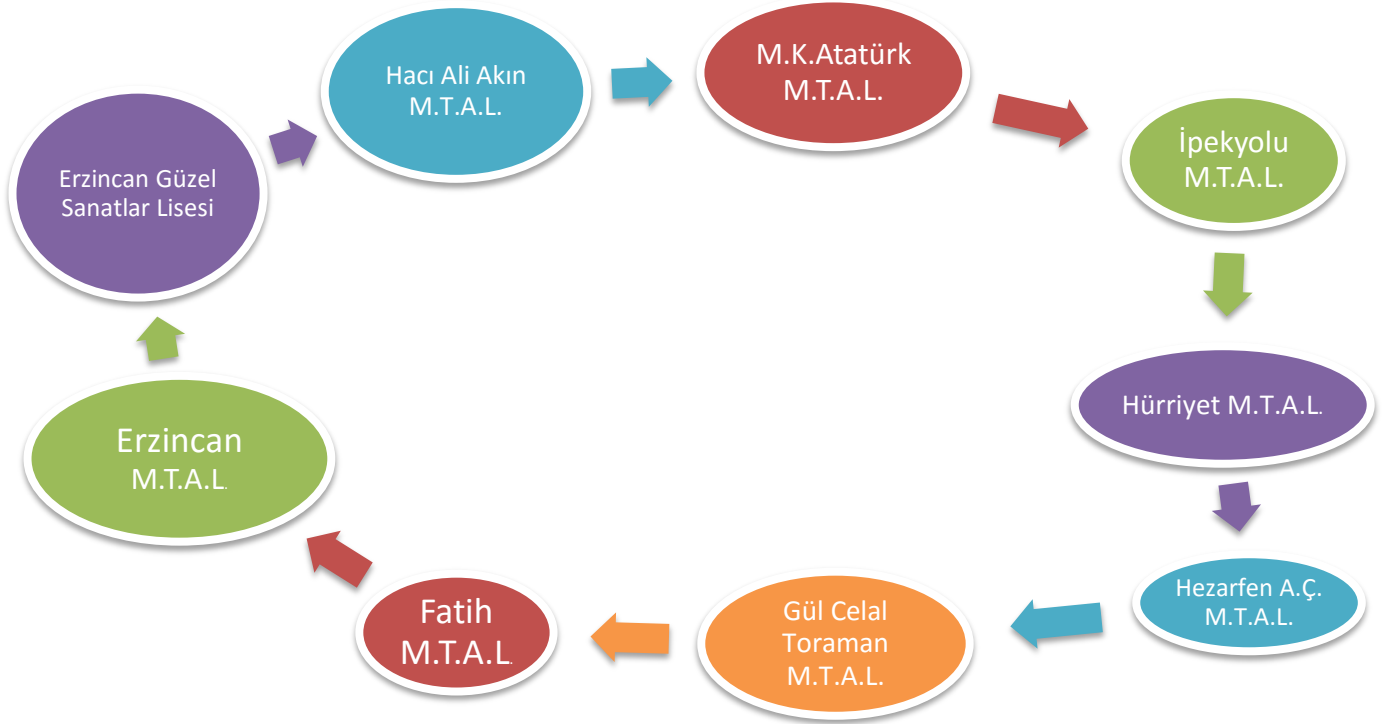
Erzincan Güzel Sanatlar Lisesi

Hacı Ali Akın M.T.A.L.

M.K.Atatürk M.T.A.L.

İpekyolu M.T.A.L.

Hürriyet M.T.A.L.

Hezarfen A.Ç. M.T.A.L.

Gül Celal Toraman M.T.A.L.

Fatih M.T.A.L.

Erzincan M.T.A.L.